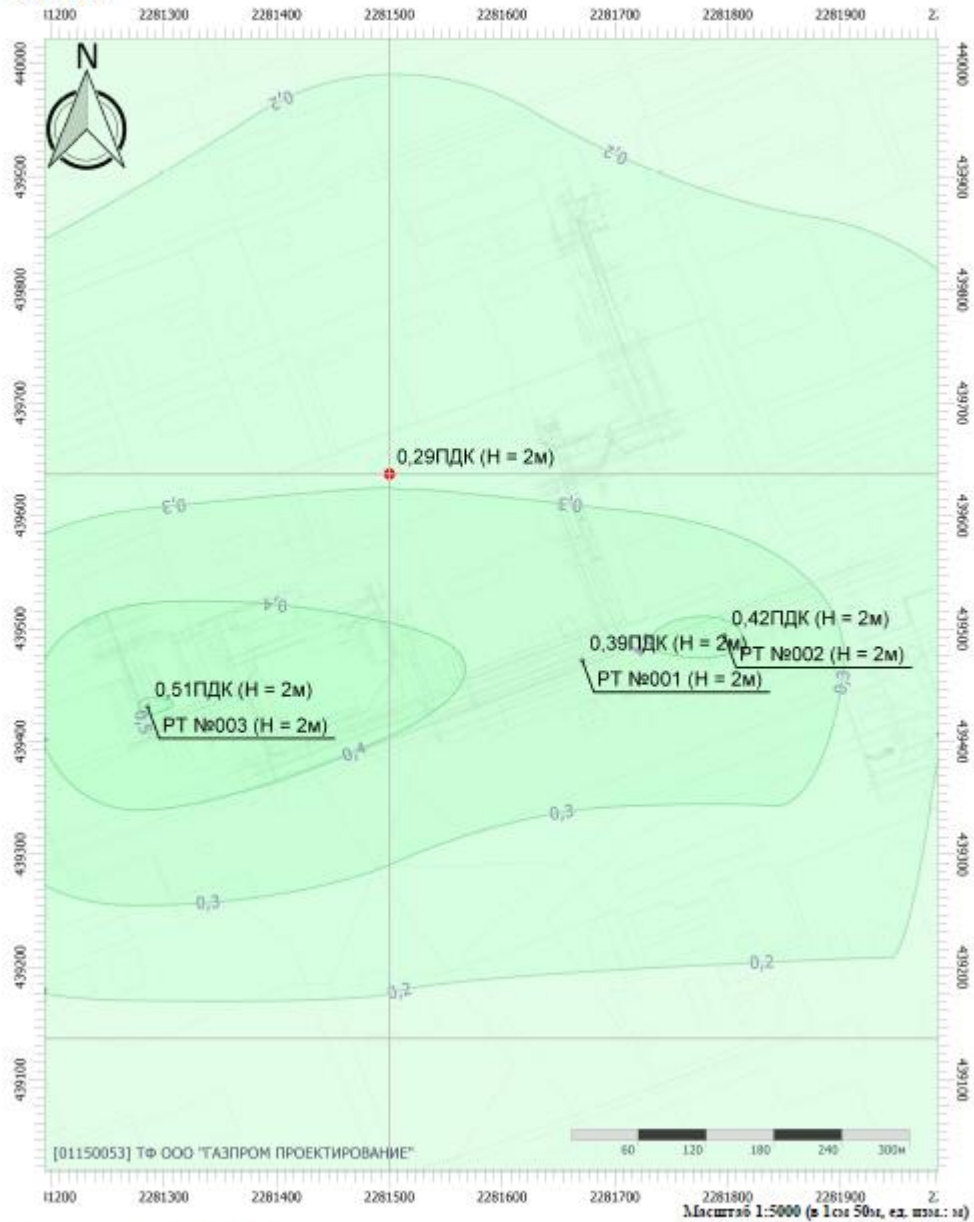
:1200 2281300 2281400 2281500 2281600 2281700 2281800 2281900 2:

N

440000 439900 439800 439700 439600 439500 439400 439300 439200 439100

440000 439900 439800 439700 439600 439500 439400 439300 439200 439100

0,2
0,2
0,29ПДК (H = 2м)
0,3
0,3
0,4
0,42ПДК (H = 2м)
0,39ПДК (H = 2м)
РТ №002 (H = 2м)
РТ №001 (H = 2м)
0,51ПДК (H = 2м)
РТ №003 (H = 2м)
0,5
0,4
0,3
0,3
0,3
0,2
0,2

[01150053] ТФ ООО "ГАЗПРОМ ПРОЕКТИРОВАНИЕ"

60 120 180 240 300м

:1200 2281300 2281400 2281500 2281600 2281700 2281800 2281900 2:
Масштаб 1:5000 (в 1см 50м, ед. изм.: м)